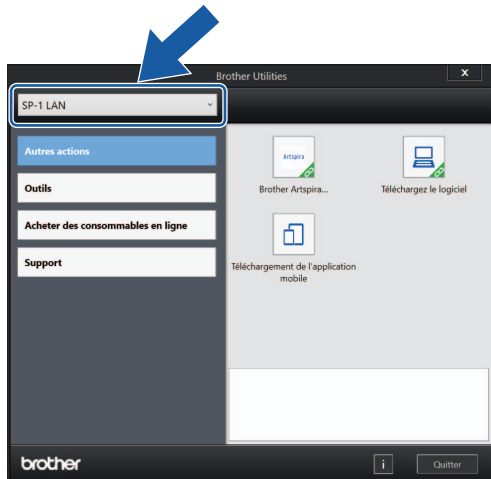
Brother Utilities
x
SP-1 LAN
Autres actions
Outils
Acheter des consommables en ligne
Support
Artspira
Brother Artspira...
Téléchargez le logiciel
Téléchargement de l'application mobile
brother
i
Quitter